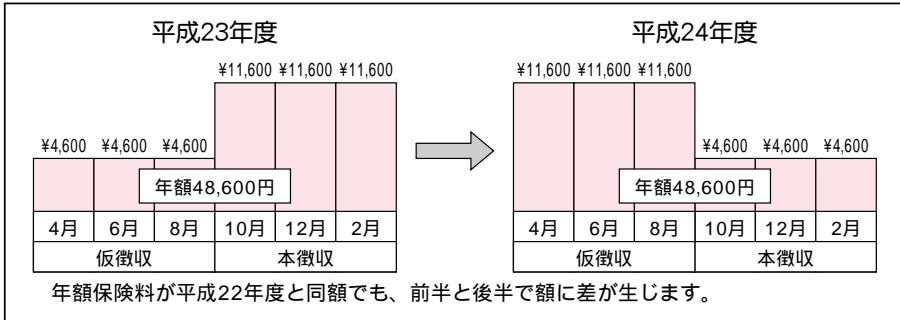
平成23年度

¥4,600 ¥4,600 ¥4,600 ¥11,600 ¥11,600 ¥11,600

年額48,600円

| 4月 | 6月 | 8月 | 10月 | 12月 | 2月 |
|---|---|---|---|---|---|
| 仮徴収 | | | 本徴収 | | |

平成24年度

¥11,600 ¥11,600 ¥11,600 ¥4,600 ¥4,600 ¥4,600

年額48,600円

| 4月 | 6月 | 8月 | 10月 | 12月 | 2月 |
|---|---|---|---|---|---|
| 仮徴収 | | | 本徴収 | | |

年額保険料が平成22年度と同額でも、前半と後半で額に差が生じます。